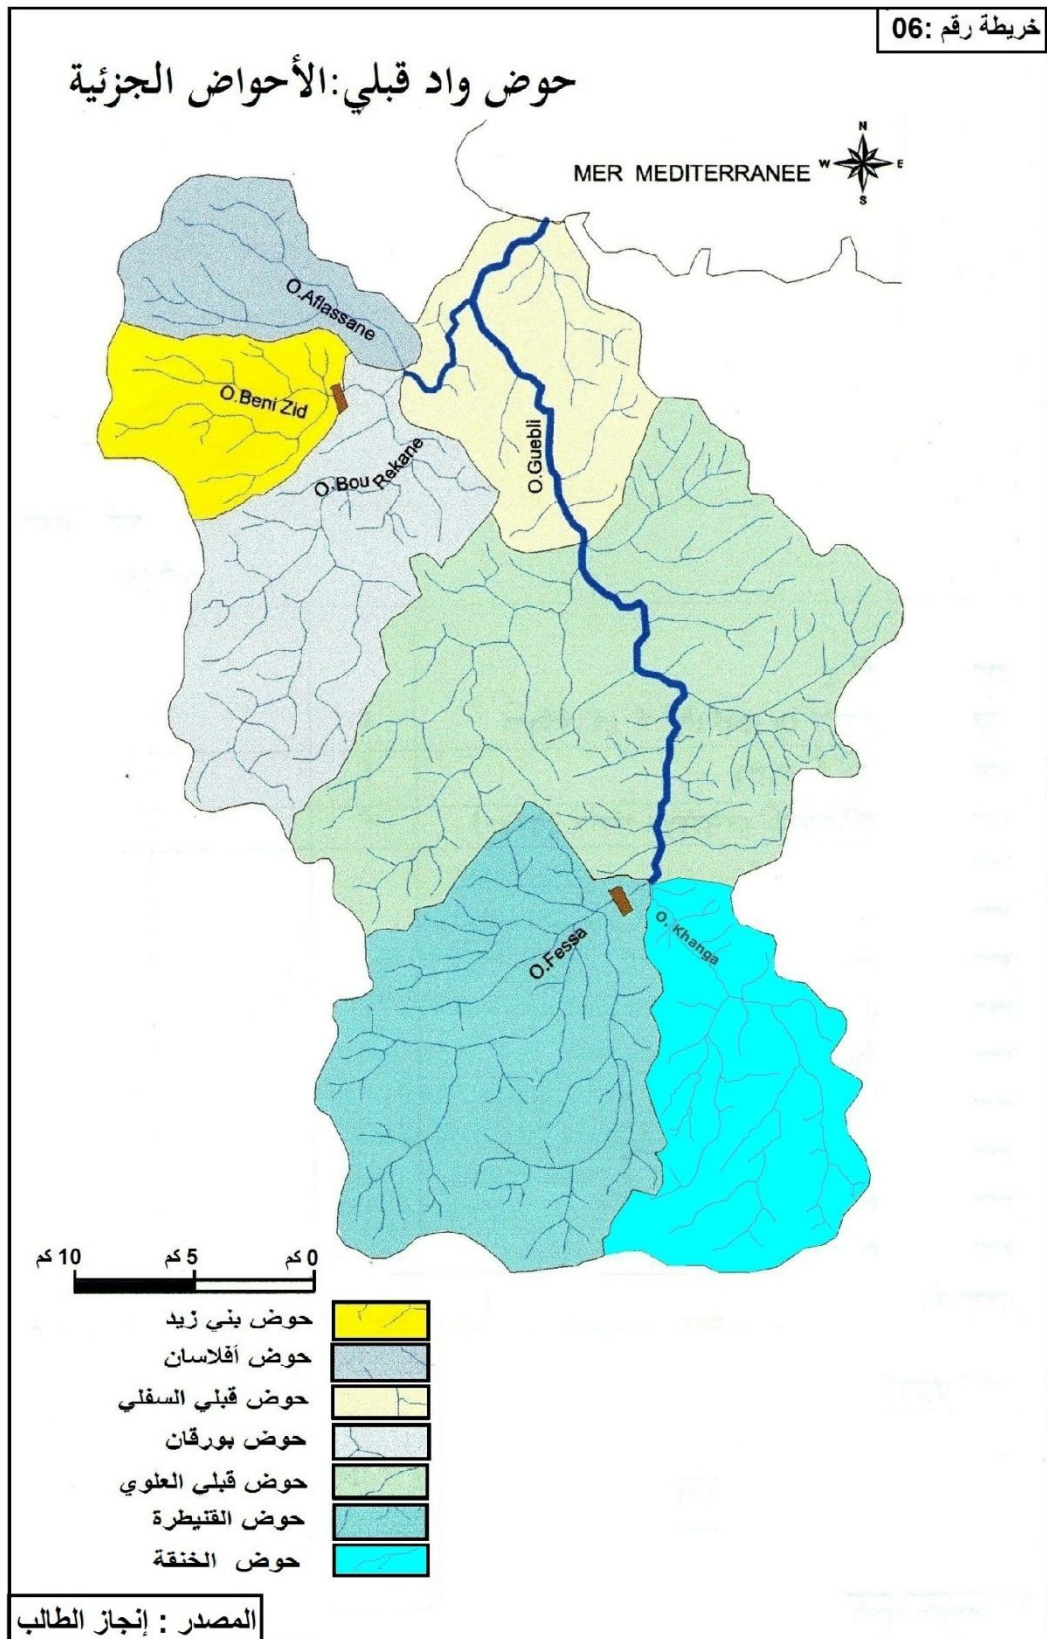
خريطة رقم :06

حوض واد قبلي:الأحواض الجزئية

MER MEDITERRANEE

N
W E
S

O.Afiassane

O.Beni Zid

O.Bou Rekane

O.Guebli

O.Fessa

O. Khanga

10 كم 5 كم 0 كم

حوض بني زيد
حوض أفلاسان
حوض قبلي السفلي
حوض بورقان
حوض قبلى العلوي
حوض القنيطرة
حوض الخنقة

المصدر : إنجاز الطالب